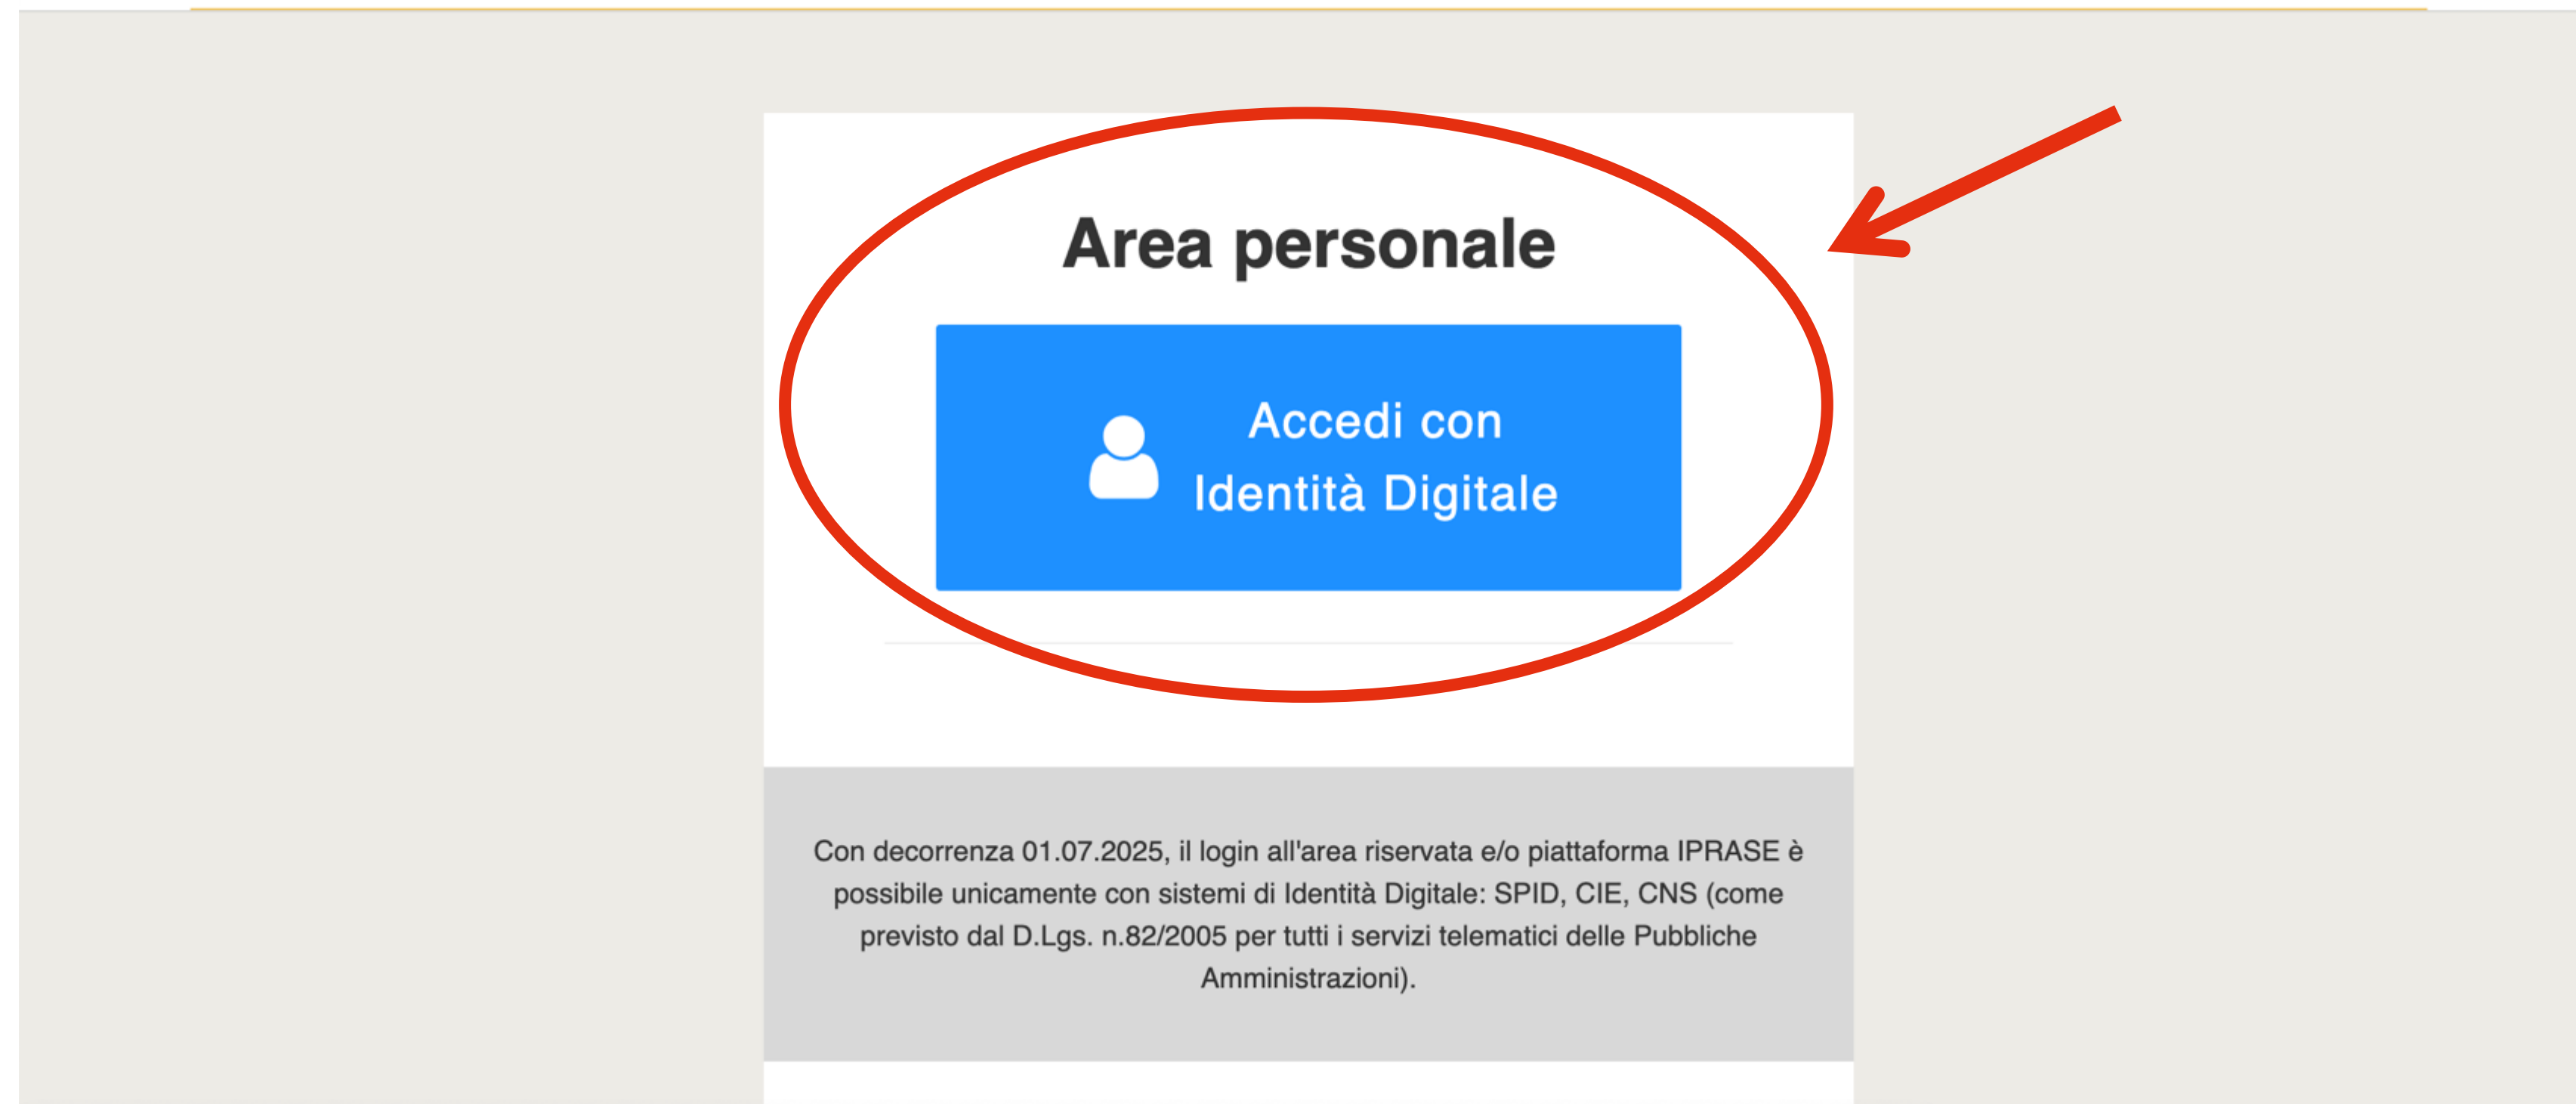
Area personale

Accedi con Identità Digitale

Con decorrenza 01.07.2025, il login all'area riservata e/o piattaforma IPRASE è possibile unicamente con sistemi di Identità Digitale: SPID, CIE, CNS (come previsto dal D.Lgs. n.82/2005 per tutti i servizi telematici delle Pubbliche Amministrazioni).